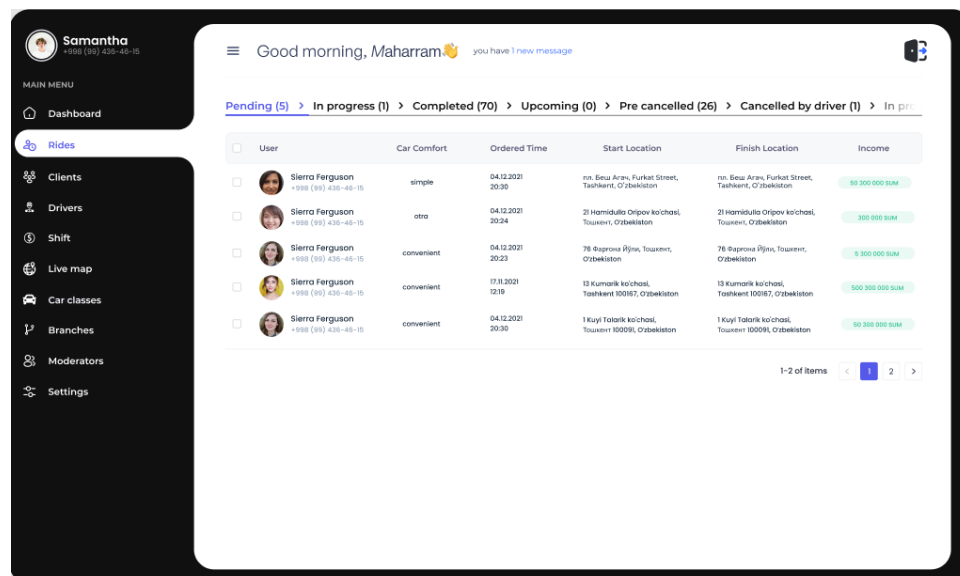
Samantha
+998 (99) 436-46-15

MAIN MENU
Dashboard
Rides
Clients
Drivers
Shift
Live map
Car classes
Branches
Moderators
Settings

Good morning, Maharram👋 you have 1 new message

Pending (5) > In progress (1) > Completed (70) > Upcoming (0) > Pre cancelled (26) > Cancelled by driver (1) > In pr

| User | Car Comfort | Ordered Time | Start Location | Finish Location | Income |
|---|---|---|---|---|---|
| Sierra Ferguson +998 (99) 436-46-15 | simple | 04.12.2021 20:30 | пл. Беш Агач, Furkat Street, Tashkent, O'zbekiston | пл. Беш Агач, Furkat Street, Tashkent, O'zbekiston | 50 300 000 SUM |
| Sierra Ferguson +998 (99) 436-46-15 | otra | 04.12.2021 20:24 | 21 Hamidulla Oripov ko'chasi, Тошкент, O'zbekiston | 21 Hamidulla Oripov ko'chasi, Тошкент, O'zbekiston | 300 000 SUM |
| Sierra Ferguson +998 (99) 436-46-15 | convenient | 04.12.2021 20:23 | 76 Фаргона Йўли, Тошкент, O'zbekiston | 76 Фаргона Йўли, Тошкент, O'zbekiston | 5 300 000 SUM |
| Sierra Ferguson +998 (99) 436-46-15 | convenient | 17.11.2021 12:19 | 13 Kumarik ko'chasi, Tashkent 100167, O'zbekiston | 13 Kumarik ko'chasi, Tashkent 100167, O'zbekiston | 500 300 000 SUM |
| Sierra Ferguson +998 (99) 436-46-15 | convenient | 04.12.2021 20:30 | 1 Kuyi Talarik ko'chasi, Тошкент 100091, O'zbekiston | 1 Kuyi Talarik ko'chasi, Тошкент 100091, O'zbekiston | 50 300 000 SUM |

1-2 of items < 1 2 >